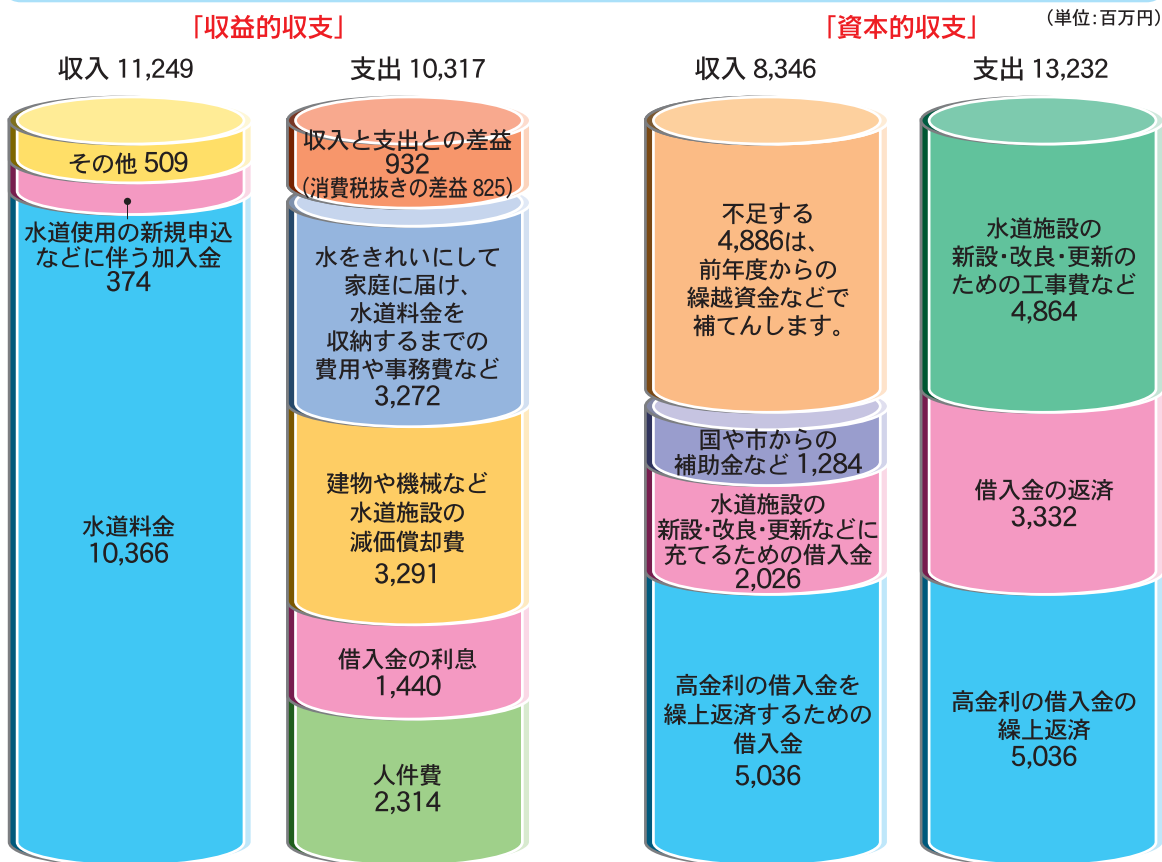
「収益的収支」

「資本的収支」

（単位：百万円）

収入 11,249

支出 10,317

収入 8,346

支出 13,232

その他 509

水道使用の新規申込などに伴う加入金 374

水道料金 10,366

収入と支出との差益 932 （消費税抜きの差益 825）

水をきれいにして家庭に届け、水道料金を収納するまでの費用や事務費など 3,272

建物や機械など水道施設の減価償却費 3,291

借入金の利息 1,440

人件費 2,314

不足する 4,886は、前年度からの繰越資金などで補てんします。

国や市からの補助金など 1,284

水道施設の新設・改良・更新などに充てるための借入金 2,026

高金利の借入金を繰上返済するための借入金 5,036

水道施設の新設・改良・更新のための工事費など 4,864

借入金の返済 3,332

高金利の借入金の繰上返済 5,036